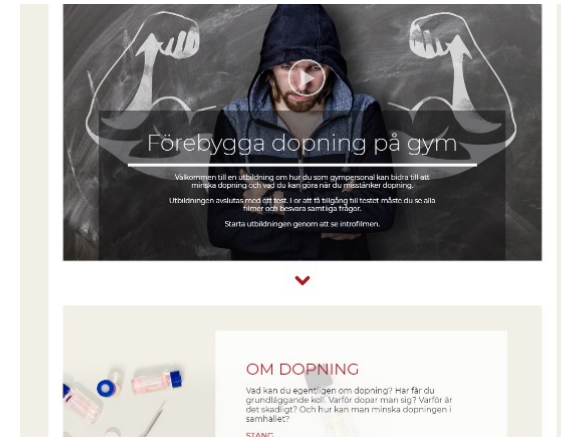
Förebygga dopning på gym

Välkommen till en utbildning om hur du som gympersonal kan bidra till att minska dopning och vad du kan göra när du misstänker dopning.

Utbildningen avslutas med ett test. För att få tillgång till testet måste du se alla filmer och besvara samtliga frågor.

Starta utbildningen genom att se introfilmen.

OM DOPNING

Vad kan du egentligen om dopning? Har får du grundläggande koll. Varför dopar man sig? Varför är det skadligt? Och hur kan man minska dopningen i samhället?

STÄNG